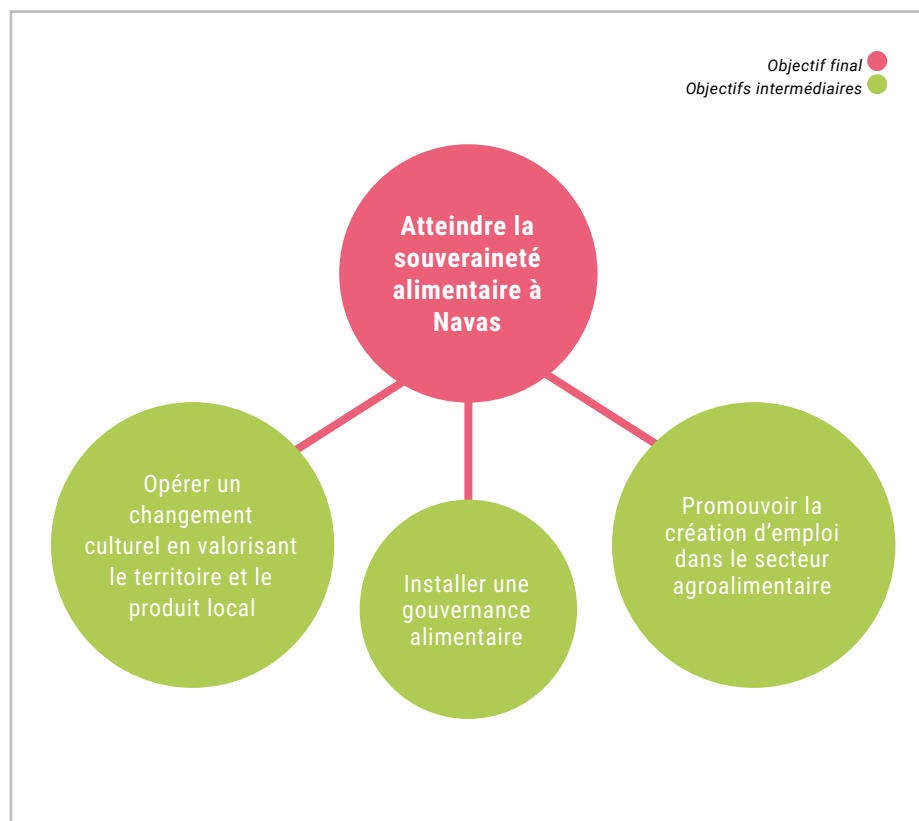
Objectif final
Objectifs intermédiaires

Atteindre la souveraineté alimentaire à Navas

Opérer un changement culturel en valorisant le territoire et le produit local

Installer une gouvernance alimentaire

Promouvoir la création d'emploi dans le secteur agroalimentaire